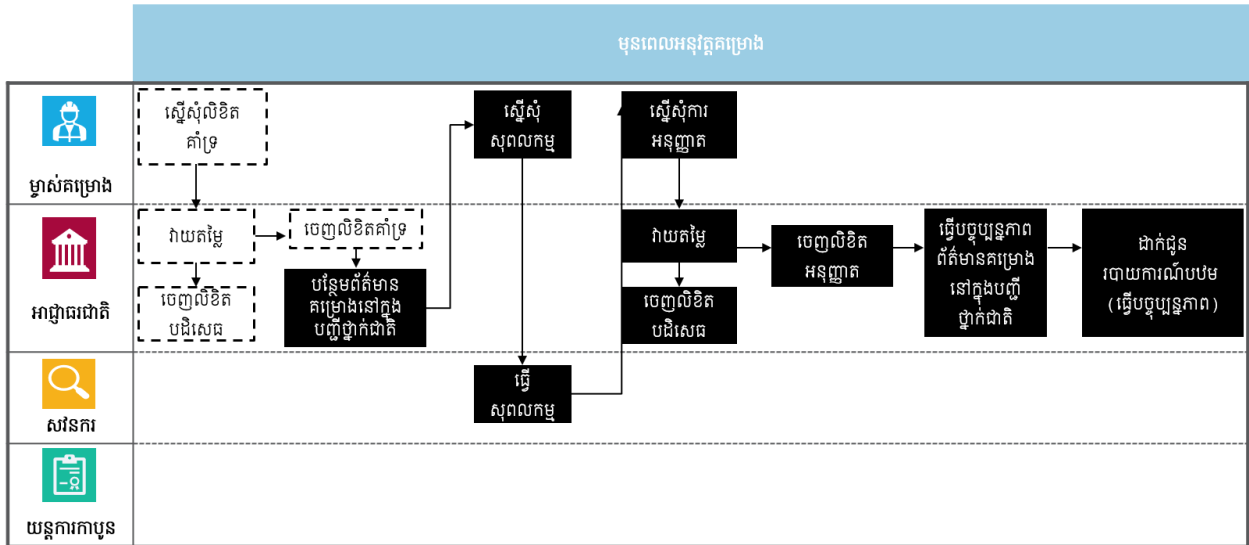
មុនពេលអនុវត្តគម្រោង

ម្ចាស់គម្រោង

ស្នើសុំលិខិតគាំទ្រ

ស្នើសុំសុពលកម្ម

ស្នើសុំការអនុញ្ញាត

អាជ្ញាធរជាតិ

វាយតម្លៃ

ចេញលិខិតគាំទ្រ

ចេញលិខិតបដិសេធ

បន្ថែមព័ត៌មានគម្រោងនៅក្នុងបញ្ជីថ្នាក់ជាតិ

វាយតម្លៃ

ចេញលិខិតអនុញ្ញាត

ធ្វើបច្ចុប្បន្នភាពព័ត៌មានគម្រោងនៅក្នុងបញ្ជីថ្នាក់ជាតិ

ដាក់ជូនរបាយការណ៍បឋម (ធ្វើបច្ចុប្បន្នភាព)

ចេញលិខិតបដិសេធ

សវនករ

ធ្វើសុពលកម្ម

យន្តការកាបូន